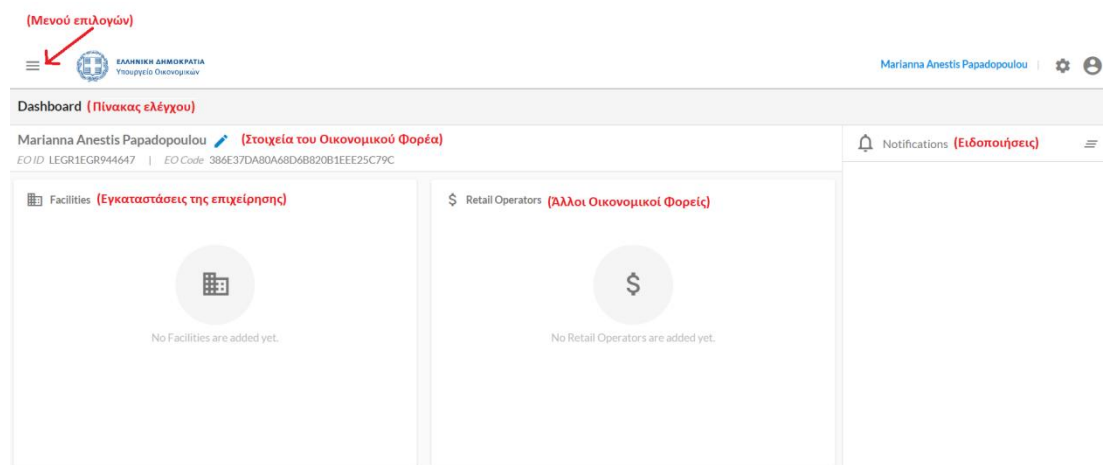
(Μενού επιλογών)

ΕΛΛΗΝΙΚΗ ΔΗΜΟΚΡΑΤΙΑ
Υπουργείο Οικονομικών

Marianna Anestis Papadopoulou

Dashboard (Πίνακας ελέγχου)

Marianna Anestis Papadopoulou (Στοιχεία του Οικονομικού Φορέα)
EO ID LEGR1EGR944647 | EO Code 386E37DA80A68D6B820B1EEE25C79C

Notifications (Ειδοποιήσεις)

Facilities (Εγκαταστάσεις της επιχείρησης)

No Facilities are added yet.

$ Retail Operators (Άλλοι Οικονομικοί Φορείς)

$

No Retail Operators are added yet.